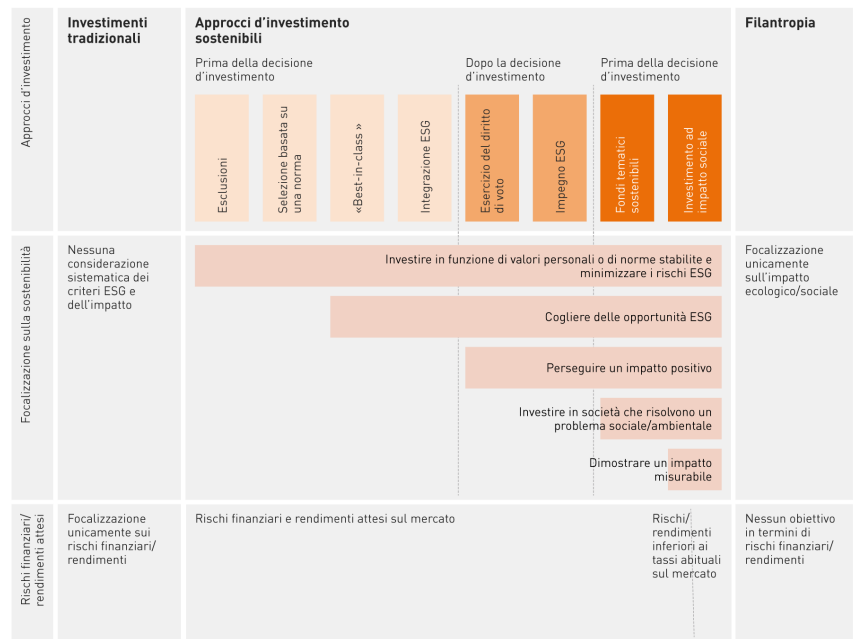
Approcci d'investimento

Investimenti tradizionali

Approcci d'investimento sostenibili

Prima della decisione d'investimento

Dopo la decisione d'investimento

Prima della decisione d'investimento

Esclusioni

Selezione basata su una norma

«Best-in-class»

Integrazione ESG

Esercizio del diritto di voto

Impegno ESG

Fondi tematici sostenibili

Investimento ad impatto sociale

Filantropia

Focalizzazione sulla sostenibilità

Nessuna considerazione sistematica dei criteri ESG e dell'impatto

Investire in funzione di valori personali o di norme stabilite e minimizzare i rischi ESG

Cogliere delle opportunità ESG

Perseguire un impatto positivo

Investire in società che risolvono un problema sociale/ambientale

Dimostrare un impatto misurabile

Focalizzazione unicamente sull'impatto ecologico/sociale

Rischi finanziari/ rendimenti attesi

Focalizzazione unicamente sui rischi finanziari/ rendimenti

Rischi finanziari e rendimenti attesi sul mercato

Rischi/ rendimenti inferiori ai tassi abituali sul mercato

Nessun obiettivo in termini di rischi finanziari/ rendimenti